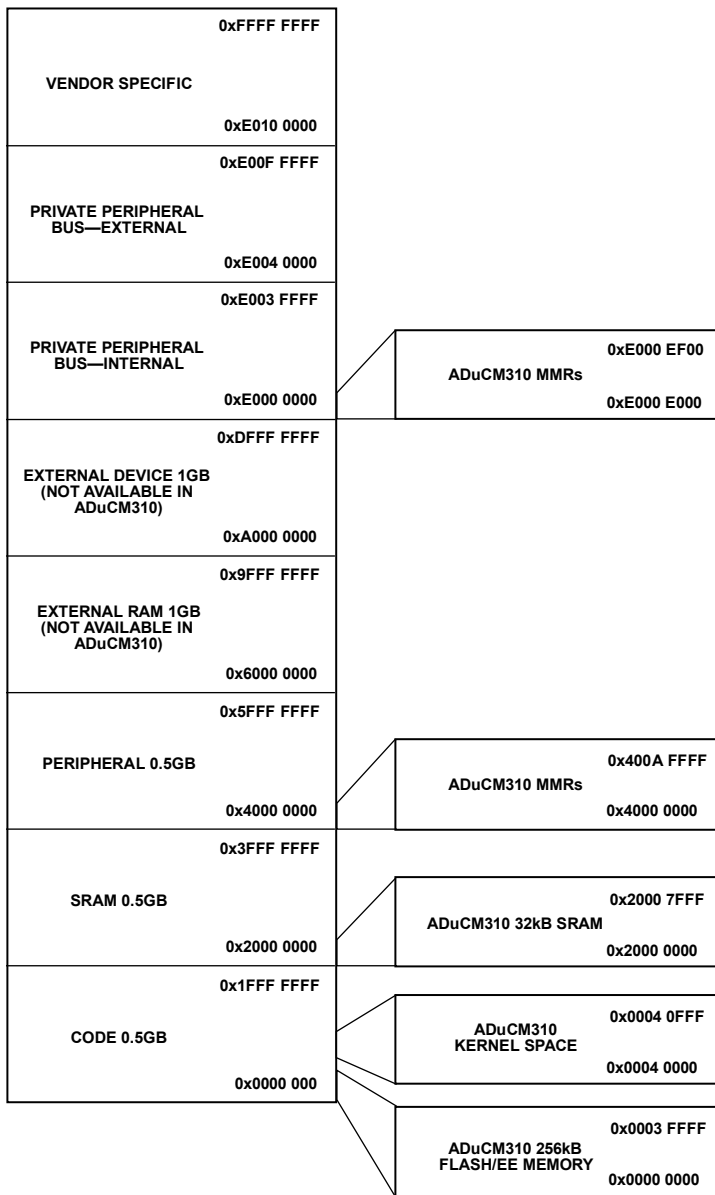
0xFFFF FFFF

VENDOR SPECIFIC

0xE010 0000

0xE00F FFFF

PRIVATE PERIPHERAL BUS—EXTERNAL

0xE004 0000

0xE003 FFFF

PRIVATE PERIPHERAL BUS—INTERNAL

0xE000 0000

0xE000 EF00

ADuCM310 MMRs

0xE000 E000

0xDFFF FFFF

EXTERNAL DEVICE 1GB (NOT AVAILABLE IN ADuCM310)

0xA000 0000

0x9FFF FFFF

EXTERNAL RAM 1GB (NOT AVAILABLE IN ADuCM310)

0x6000 0000

0x5FFF FFFF

PERIPHERAL 0.5GB

0x4000 0000

0x400A FFFF

ADuCM310 MMRs

0x4000 0000

0x3FFF FFFF

SRAM 0.5GB

0x2000 0000

0x2000 7FFF

ADuCM310 32kB SRAM

0x2000 0000

0x1FFF FFFF

CODE 0.5GB

0x0000 000

0x0004 0FFF

ADuCM310 KERNEL SPACE

0x0004 0000

0x0003 FFFF

ADuCM310 256kB FLASH/EE MEMORY

0x0000 0000